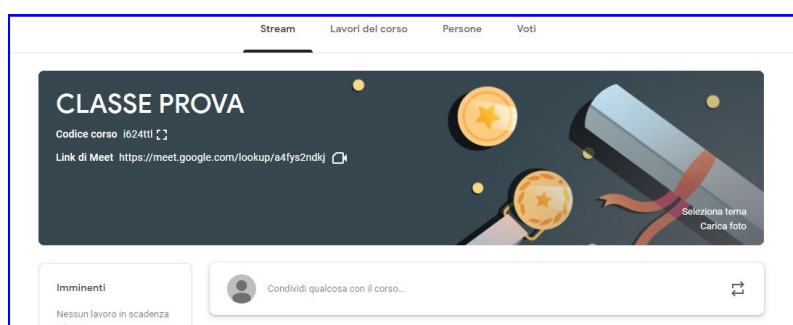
Stream Lavori del corso Persone Voti

CLASSE PROVA

Codice corso i624ttl

Link di Meet https://meet.google.com/lookup/a4fys2ndkj

Seleziona tema
Carica foto

Imminenti

Nessun lavoro in scadenza

Condividi qualcosa con il corso...